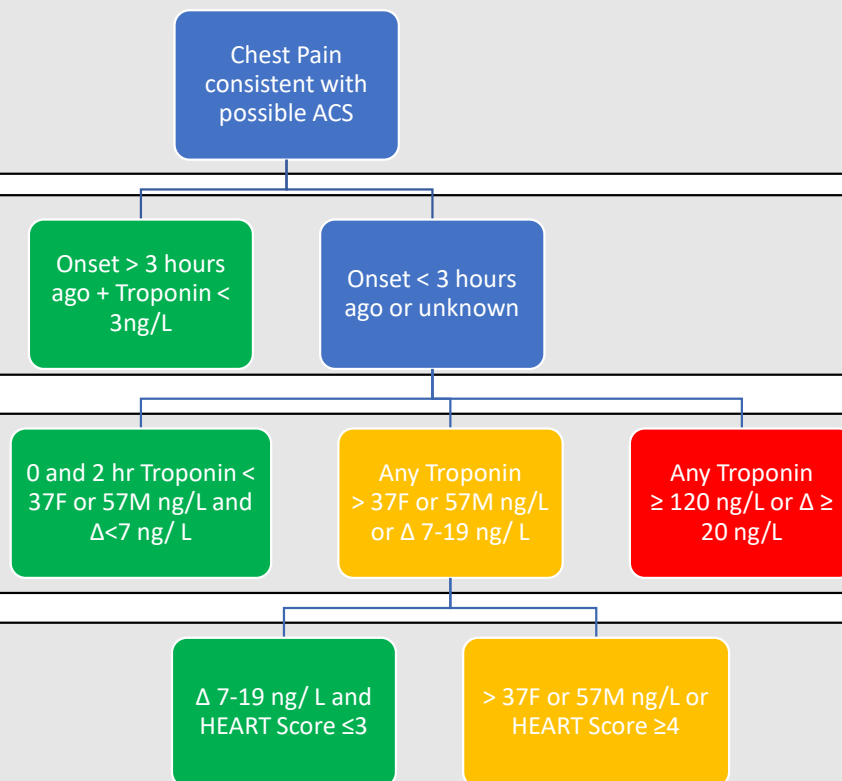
Chest Pain consistent with possible ACS

Onset > 3 hours ago + Troponin < 3ng/L

Onset < 3 hours ago or unknown

0 and 2 hr Troponin < 37F or 57M ng/L and Δ<7 ng/ L

Any Troponin > 37F or 57M ng/L or Δ 7-19 ng/ L

Any Troponin ≥ 120 ng/L or Δ ≥ 20 ng/L

Δ 7-19 ng/ L and HEART Score ≤3

> 37F or 57M ng/L or HEART Score ≥4